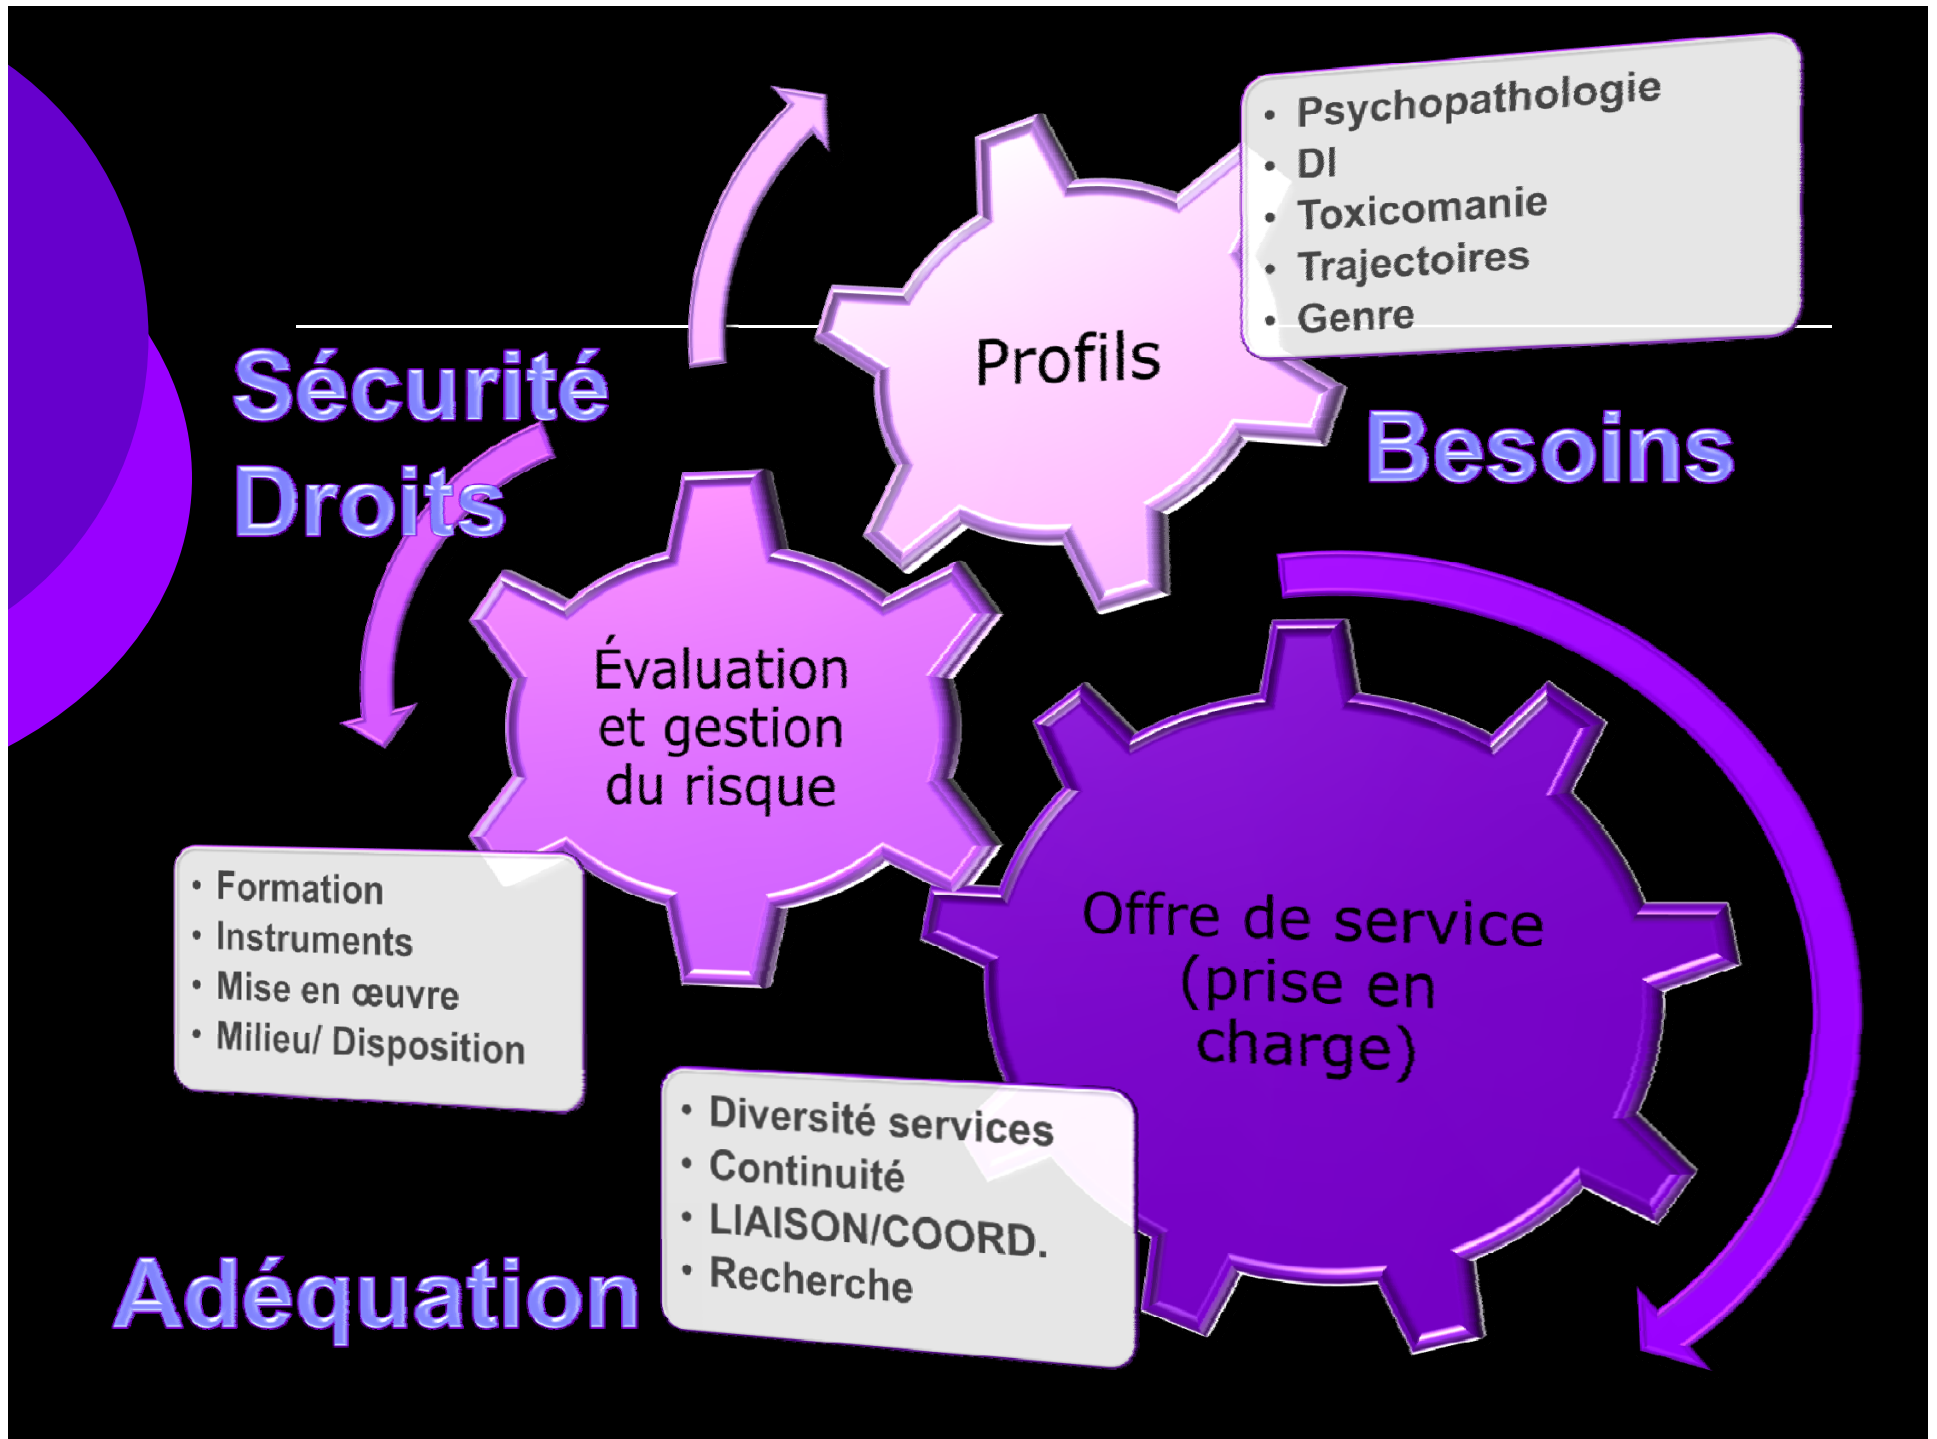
Profils

- Psychopathologie
- DI
- Toxicomanie
- Trajectoires
- Genre

Sécurité
Droits

Besoins

Évaluation et gestion du risque

- Formation
- Instruments
- Mise en œuvre
- Milieu/ Disposition

Offre de service (prise en charge)

- Diversité services
- Continuité
- LIAISON/COORD.
- Recherche

Adéquation